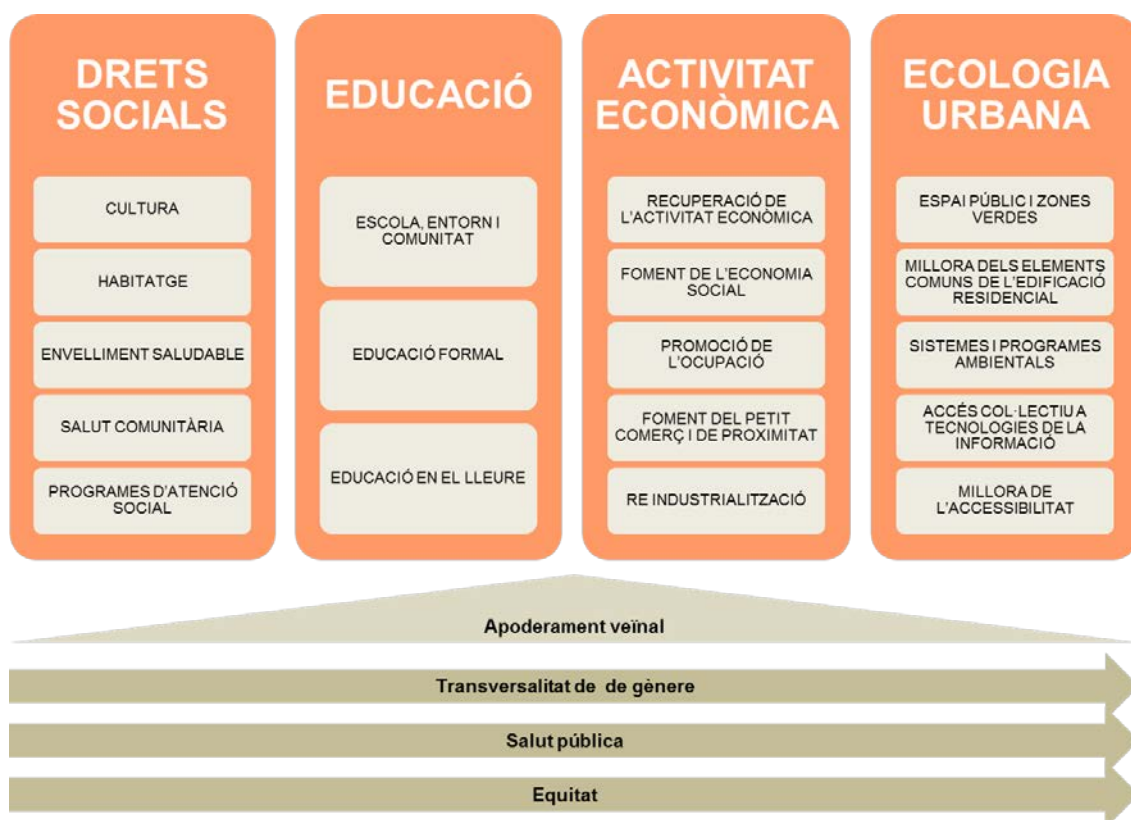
DRETS SOCIALS

CULTURA

HABITATGE

ENVELLIMENT SALUDABLE

SALUT COMUNITÀRIA

PROGRAMES D'ATENCIÓ SOCIAL

EDUCACIÓ

ESCOLA, ENTORN I COMUNITAT

EDUCACIÓ FORMAL

EDUCACIÓ EN EL LLEURE

ACTIVITAT ECONÒMICA

RECUPERACIÓ DE L'ACTIVITAT ECONÒMICA

FOMENT DE L'ECONOMIA SOCIAL

PROMOCIÓ DE L'OCUPACIÓ

FOMENT DEL PETIT COMERÇ I DE PROXIMITAT

RE INDUSTRIALITZACIÓ

ECOLOGIA URBANA

ESPAI PÚBLIC I ZONES VERDES

MILLORA DELS ELEMENTS COMUNS DE L'EDIFICACIÓ RESIDENCIAL

SISTEMES I PROGRAMES AMBIENTALS

ACCÉS COL·LECTIU A TECNOLOGIES DE LA INFORMACIÓ

MILLORA DE L'ACCESSIBILITAT

Apoderament veïnal

Transversalitat de de gènere

Salut pública

Equitat